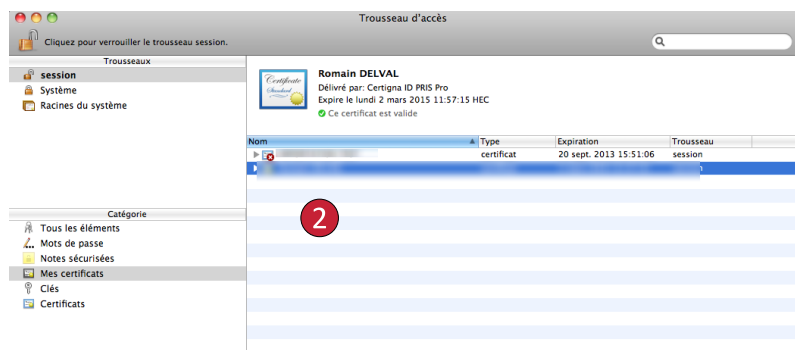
Trousseau d'accès

Cliquez pour verrouiller le trousseau session.

Trousseaux
session
Système
Racines du système

Catégorie
Tous les éléments
Mots de passe
Notes sécurisées
Mes certificats
Clés
Certificats

Certificate Standard

Romain DELVAL
Délivré par: Certigna ID PRIS Pro
Expire le lundi 2 mars 2015 11:57:15 HEC
Ce certificat est valide

| Nom | Type | Expiration | Trousseau |
|---|---|---|---|
| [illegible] | certificat | 20 sept. 2013 15:51:06 | session |
| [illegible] | | | |

2